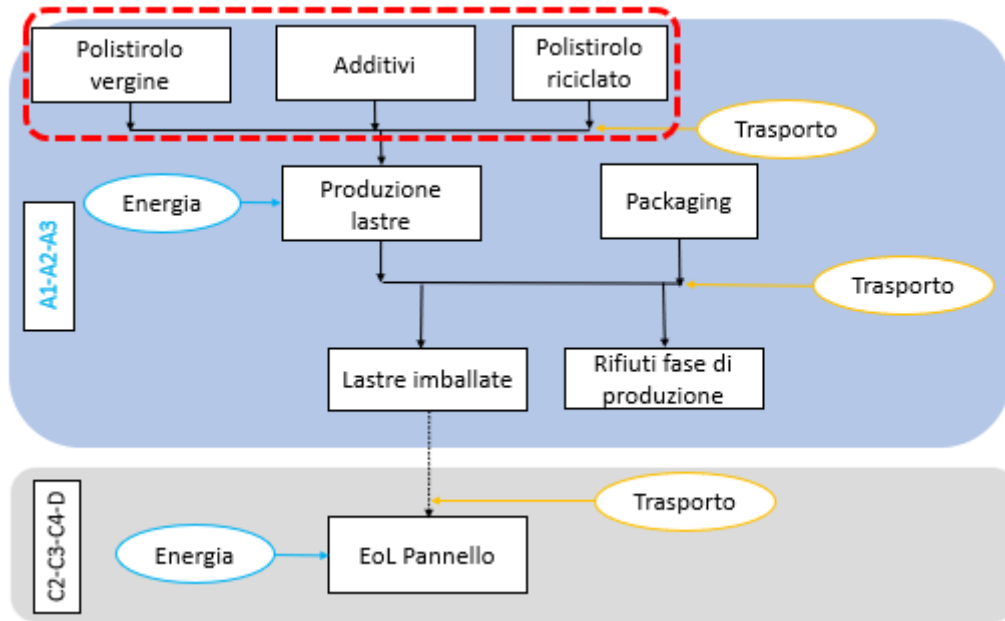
Polistirolo vergine

Additivi

Polistirolo riciclato

Trasporto

A1-A2-A3

Energia

Produzione lastre

Packaging

Trasporto

Lastre imballate

Rifiuti fase di produzione

C2-C3-C4-D

Trasporto

Energia

EoL Pannello